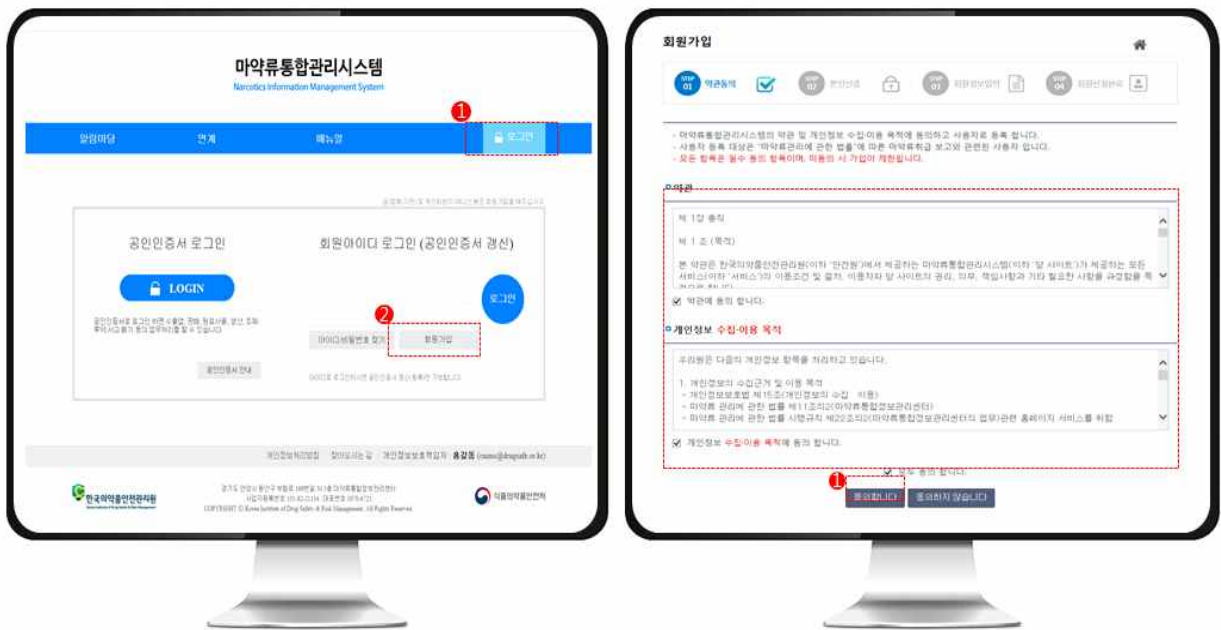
마약류통합관리시스템
Narcotics Information Management System

❶

알림마당 | 연계 | 매뉴얼 | 로그인

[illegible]

공인인증서 로그인

LOGIN

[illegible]

공인인증서 안내

회원아이디 로그인 (공인인증서 갱신)

로그인

❷

아이디/비밀번호 찾기 | 회원가입

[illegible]

개인정보처리방침 | 찾아오시는 길 | 개인정보보호책임자 홍길동 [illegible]

한국의약품안전관리원

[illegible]
COPYRIGHT © Korea Institute of Drug Safety & Risk Management. All Rights Reserved.

식품의약품안전처

회원가입

STEP 01 약관동의 | STEP 02 본인선택 | STEP 03 회원정보입력 | STEP 04 회원가입완료

- 마약류통합관리시스템의 약관 및 개인정보 수집·이용 목적에 동의하고 사용자로 등록 합니다.
- 사용자 등록 대상은 "마약류관리에 관한 법률"에 따른 마약류취급 보고와 관련된 사용자 입니다.
- 모든 항목은 필수 동의 항목이며, 미동의 시 가입이 제한됩니다.

약관

제 1 장 총칙

제 1 조 (목적)

본 약관은 한국의약품안전관리원(이하 "관리원")에서 제공하는 마약류통합관리시스템(이하 "당 사이트")가 제공하는 모든 서비스(이하 "서비스")의 이용조건 및 절차, 이용자와 당 사이트의 권리, 의무, 책임사항과 기타 필요한 사항을 규정함을 목적으로 합니다.

약관에 동의 합니다.

개인정보 수집·이용 목적

우리원은 다음의 개인정보 항목을 처리하고 있습니다.

1. 개인정보의 수집근거 및 이용 목적
- 개인정보보호법 제15조(개인정보의 수집 · 이용)
- 마약류 관리에 관한 법률 제11조의2(마약류통합정보관리센터)
- 마약류 관리에 관한 법률 시행규칙 제22조의2(마약류통합정보관리센터의 업무)관련 홈페이지 서비스를 위함

개인정보 수집·이용 목적에 동의 합니다.

모두 동의 합니다.

❶

동의합니다 | 동의하지 않습니다